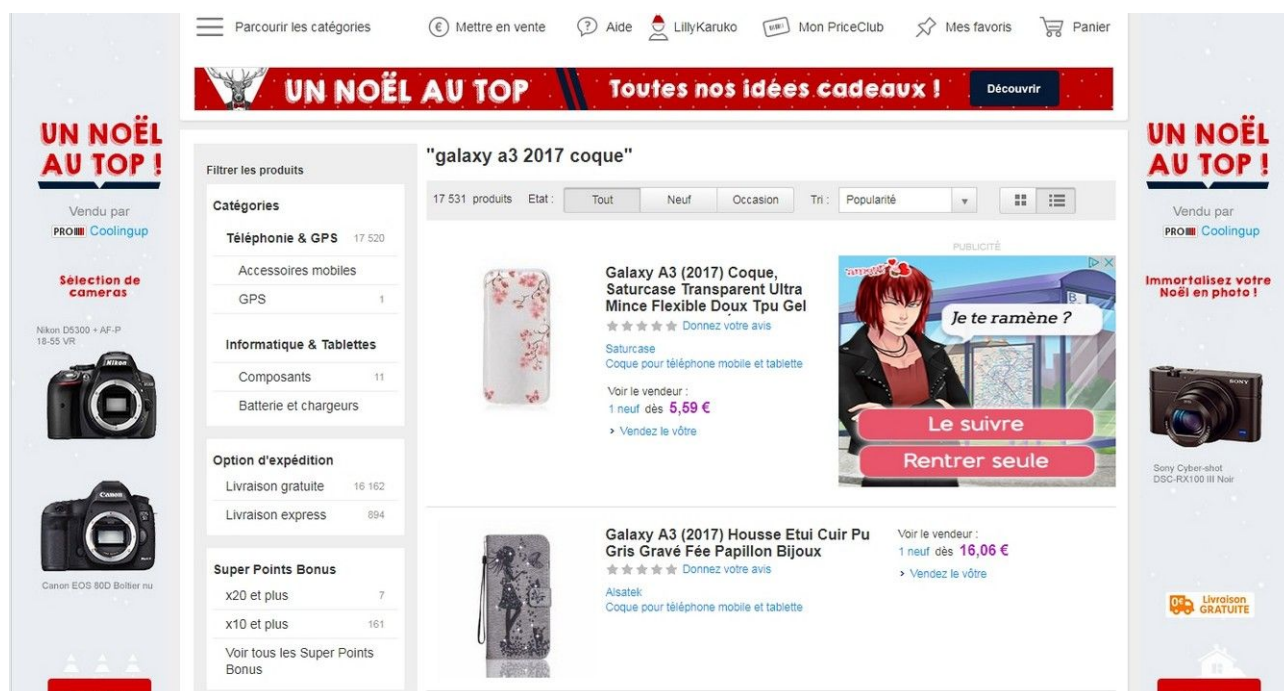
Parcourir les catégories
Mettre en vente
Aide
LillyKaruko
Mon PriceClub
Mes favoris
Panier

UN NOËL AU TOP Toutes nos idées cadeaux ! Découvrir

UN NOËL AU TOP !
Vendu par
PRO Coolingup
Sélection de cameras
Nikon D5300 + AF-P 18-55 VR
Canon EOS 80D Boîtier nu

Filtrer les produits
Catégories
Téléphonie & GPS 17 520
Accessoires mobiles
GPS 1
Informatique & Tablettes
Composants 11
Batterie et chargeurs
Option d'expédition
Livraison gratuite 16 162
Livraison express 894
Super Points Bonus
x20 et plus 7
x10 et plus 161
Voir tous les Super Points Bonus

"galaxy a3 2017 coque"
17 531 produits Etat : Tout Neuf Occasion Tri : Popularité

Galaxy A3 (2017) Coque, Saturcase Transparent Ultra Mince Flexible Doux Tpu Gel
Donnez votre avis
Saturcase
Coque pour téléphone mobile et tablette
Voir le vendeur :
1 neuf dès 5,59 €
› Vendez le vôtre

PUBLICITÉ
Je te ramène ?
Le suivre
Rentrer seule

Galaxy A3 (2017) Housse Etui Cuir Pu Gris Gravé Fée Papillon Bijoux
Donnez votre avis
Alsatek
Coque pour téléphone mobile et tablette
Voir le vendeur :
1 neuf dès 16,06 €
› Vendez le vôtre

UN NOËL AU TOP !
Vendu par
PRO Coolingup
Immortalisez votre Noël en photo !
Sony Cyber-shot DSC-RX100 III Noir
Livraison GRATUITE